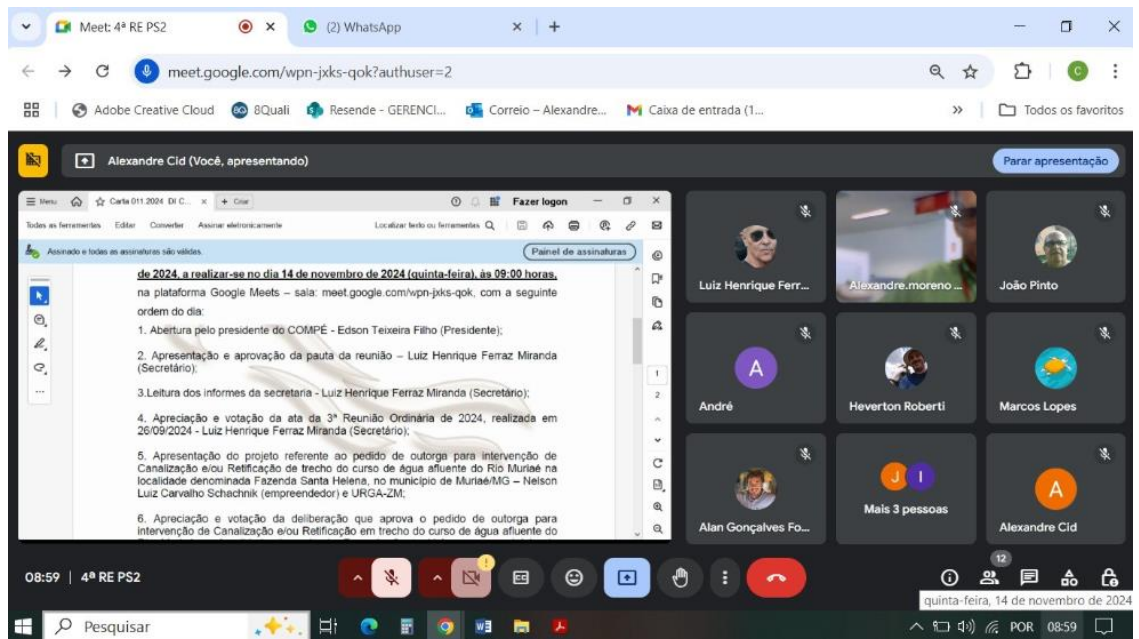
Meet: 4ª RE PS2
(2) WhatsApp
meet.google.com/wpn-jxks-qok?authuser=2
Adobe Creative Cloud 8Quali Resende - GERENCI... Correio – Alexandre... Caixa de entrada (1...
Todos os favoritos
Alexandre Cid (Você, apresentando)
Parar apresentação
Menu Carta 011.2024 DI C... + Criar
Fazer logon
Todas as ferramentas Editar Converter Assinar eletronicamente
Localizar texto ou ferramentas
Assinado e todas as assinaturas são válidas.
Painel de assinaturas

de 2024, a realizar-se no dia 14 de novembro de 2024 (quinta-feira), às 09:00 horas, na plataforma Google Meets – sala: meet.google.com/wpn-jxks-qok, com a seguinte ordem do dia:

1. Abertura pelo presidente do COMPÉ - Edson Teixeira Filho (Presidente);

2. Apresentação e aprovação da pauta da reunião – Luiz Henrique Ferraz Miranda (Secretário);

3.Leitura dos informes da secretaria - Luiz Henrique Ferraz Miranda (Secretário);

4. Apreciação e votação da ata da 3ª Reunião Ordinária de 2024, realizada em 26/09/2024 - Luiz Henrique Ferraz Miranda (Secretário);

5. Apresentação do projeto referente ao pedido de outorga para intervenção de Canalização e/ou Retificação de trecho do curso de água afluente do Rio Muriaé na localidade denominada Fazenda Santa Helena, no município de Muriaé/MG – Nelson Luiz Carvalho Schachnik (empreendedor) e URGA-ZM;

6. Apreciação e votação da deliberação que aprova o pedido de outorga para intervenção de Canalização e/ou Retificação em trecho do curso de água afluente do

1
2

Luiz Henrique Ferr...
Alexandre.moreno ...
João Pinto
A
André
Heverton Roberti
Marcos Lopes
Alan Gonçalves Fo...
J I
Mais 3 pessoas
A
Alexandre Cid
08:59 | 4ª RE PS2
12
quinta-feira, 14 de novembro de 2024
Pesquisar
POR 08:59